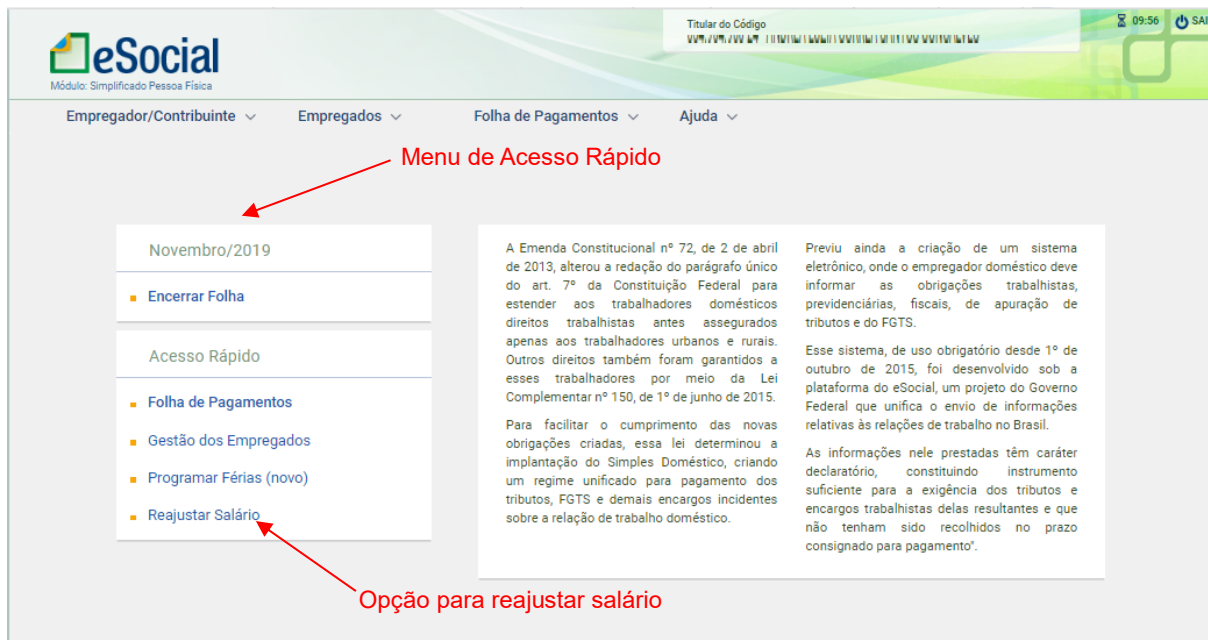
eSocial
Módulo: Simplificado Pessoa Física

Titular do Código
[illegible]

09:56 SAI

Empregador/Contribuinte Empregados Folha de Pagamentos Ajuda

Menu de Acesso Rápido

Novembro/2019

Encerrar Folha

Acesso Rápido

Folha de Pagamentos

Gestão dos Empregados

Programar Férias (novo)

Reajustar Salário

A Emenda Constitucional nº 72, de 2 de abril de 2013, alterou a redação do parágrafo único do art. 7º da Constituição Federal para estender aos trabalhadores domésticos direitos trabalhistas antes assegurados apenas aos trabalhadores urbanos e rurais. Outros direitos também foram garantidos a esses trabalhadores por meio da Lei Complementar nº 150, de 1º de junho de 2015.

Para facilitar o cumprimento das novas obrigações criadas, essa lei determinou a implantação do Simples Doméstico, criando um regime unificado para pagamento dos tributos, FGTS e demais encargos incidentes sobre a relação de trabalho doméstico.

Previu ainda a criação de um sistema eletrônico, onde o empregador doméstico deve informar as obrigações trabalhistas, previdenciárias, fiscais, de apuração de tributos e do FGTS.

Esse sistema, de uso obrigatório desde 1º de outubro de 2015, foi desenvolvido sob a plataforma do eSocial, um projeto do Governo Federal que unifica o envio de informações relativas às relações de trabalho no Brasil.

As informações nele prestadas têm caráter declaratório, constituindo instrumento suficiente para a exigência dos tributos e encargos trabalhistas delas resultantes e que não tenham sido recolhidos no prazo consignado para pagamento".

Opção para reajustar salário